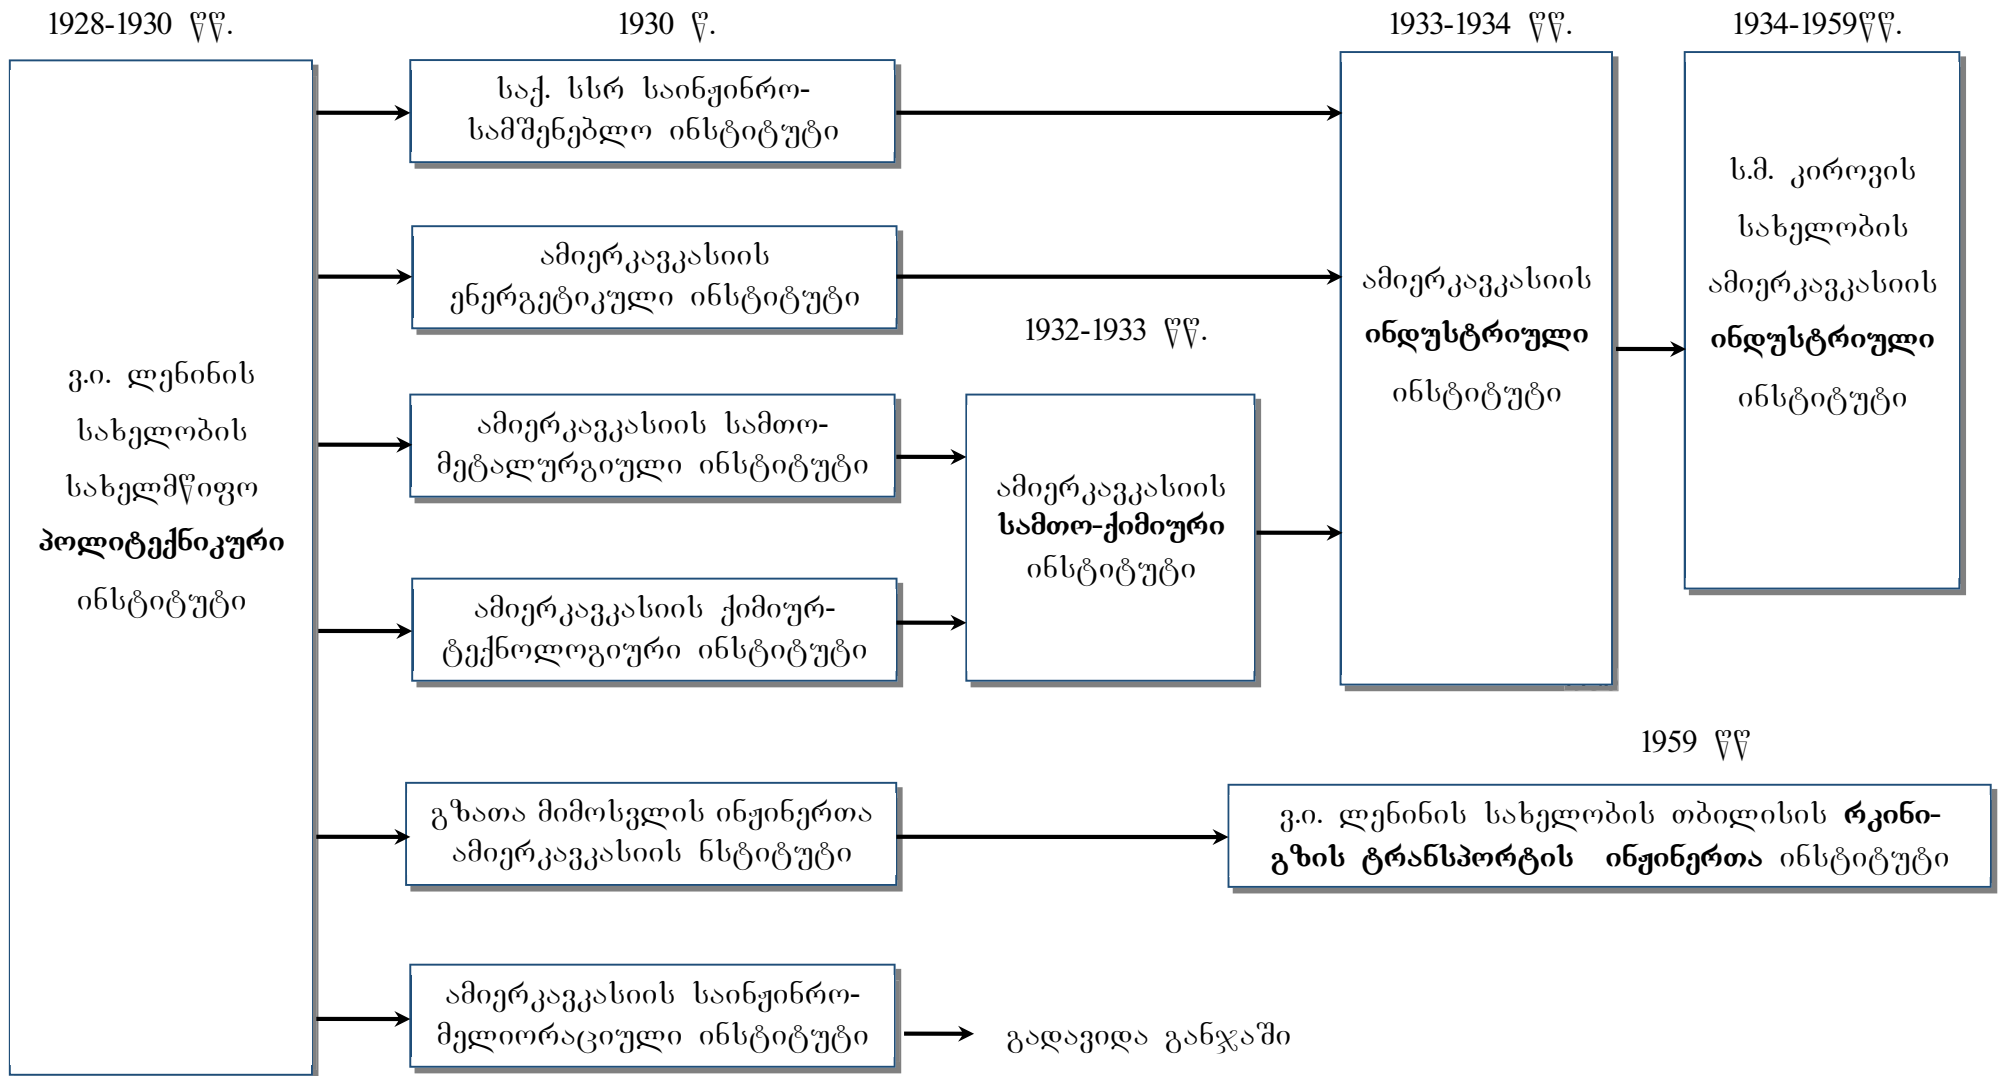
1928-1930 წწ.

ვ.ი. ლენინის სახელობის სახელმწიფო პოლიტექნიკური ინსტიტუტი

1930 წ.

საქ. სსრ საინჟინრო-სამშენებლო ინსტიტუტი

ამიერკავკასიის ენერგეტიკული ინსტიტუტი

ამიერკავკასიის სამთო-მეტალურგიული ინსტიტუტი

ამიერკავკასიის ქიმიურ-ტექნოლოგიური ინსტიტუტი

გზათა მიმოსვლის ინჟინერთა ამიერკავკასიის ნსტიტუტი

ამიერკავკასიის საინჟინრო-მელიორაციული ინსტიტუტი

გადავიდა განჯაში

1932-1933 წწ.

ამიერკავკასიის სამთო-ქიმიური ინსტიტუტი

1933-1934 წწ.

ამიერკავკასიის ინდუსტრიული ინსტიტუტი

1934-1959წწ.

ს.მ. კიროვის სახელობის ამიერკავკასიის ინდუსტრიული ინსტიტუტი

1959 წწ

ვ.ი. ლენინის სახელობის თბილისის რკინიგზის ტრანსპორტის ინჟინერთა ინსტიტუტი